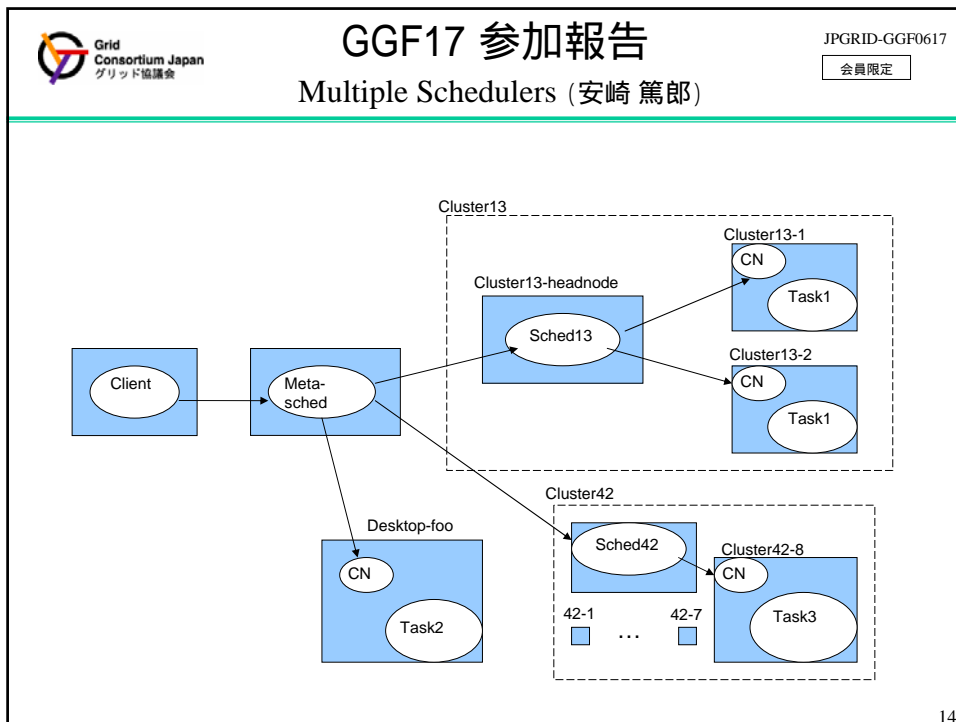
Grid Consortium Japan グリッド協議会

GGF17 参加報告

Multiple Schedulers (安崎 篤郎)

JPGRID-GGF0617

会員限定

Cluster13

Cluster13-1

CN

Task1

Cluster13-headnode

Sched13

Cluster13-2

CN

Task1

Client

Meta-sched

Cluster42

Desktop-foo

CN

Task2

Sched42

Cluster42-8

CN

Task3

42-1

…

42-7

14